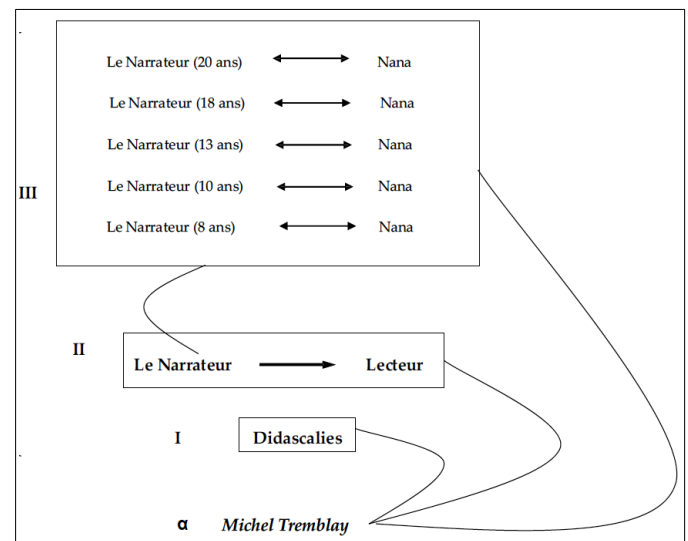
Le Narrateur (20 ans) ⟷ Nana

Le Narrateur (18 ans) ⟷ Nana

Le Narrateur (13 ans) ⟷ Nana

Le Narrateur (10 ans) ⟷ Nana

Le Narrateur (8 ans) ⟷ Nana

III

II

Le Narrateur ⟶ Lecteur

I

Didascalies

α

Michel Tremblay